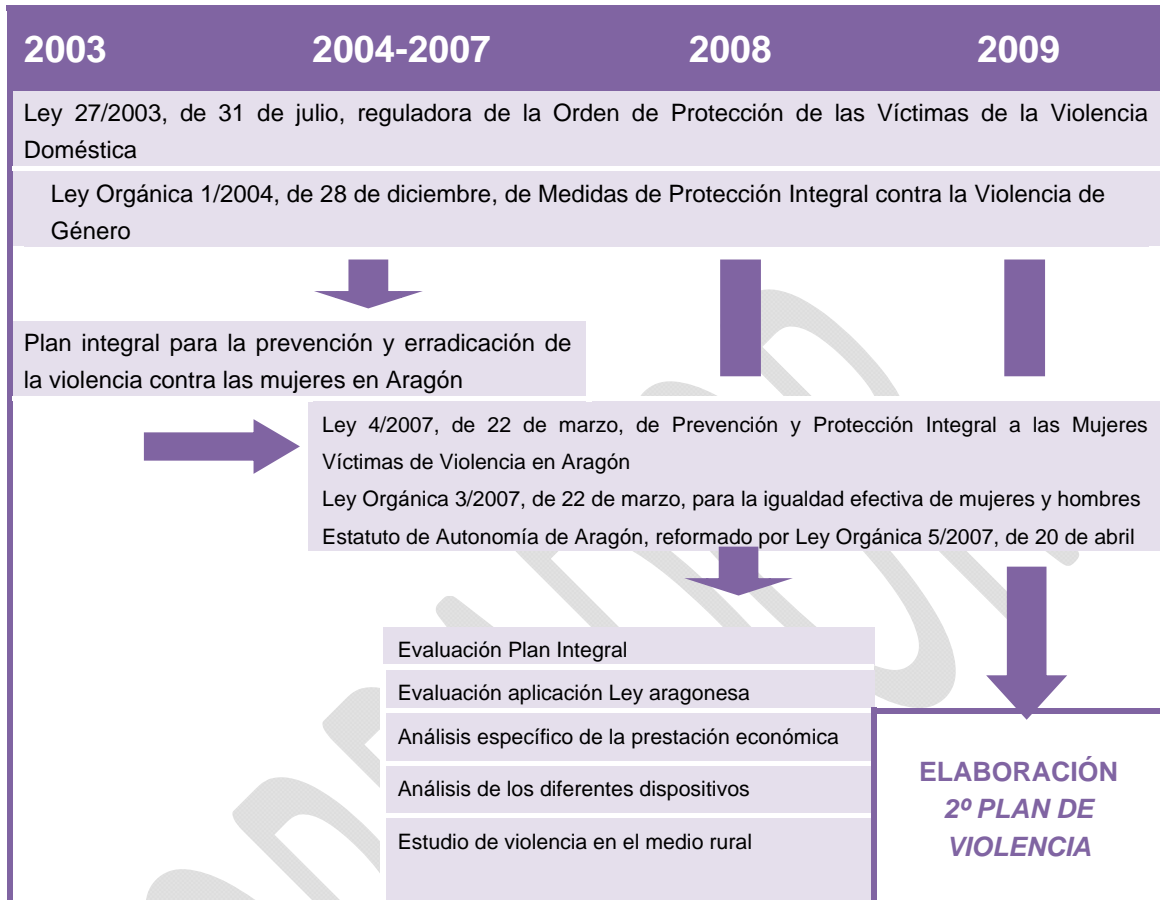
2003 2004-2007 2008 2009

Ley 27/2003, de 31 de julio, reguladora de la Orden de Protección de las Víctimas de la Violencia Doméstica

Ley Orgánica 1/2004, de 28 de diciembre, de Medidas de Protección Integral contra la Violencia de Género

Plan integral para la prevención y erradicación de la violencia contra las mujeres en Aragón

Ley 4/2007, de 22 de marzo, de Prevención y Protección Integral a las Mujeres Víctimas de Violencia en Aragón

Ley Orgánica 3/2007, de 22 de marzo, para la igualdad efectiva de mujeres y hombres

Estatuto de Autonomía de Aragón, reformado por Ley Orgánica 5/2007, de 20 de abril

Evaluación Plan Integral

Evaluación aplicación Ley aragonesa

Análisis específico de la prestación económica

Análisis de los diferentes dispositivos

Estudio de violencia en el medio rural

ELABORACIÓN 2º PLAN DE VIOLENCIA